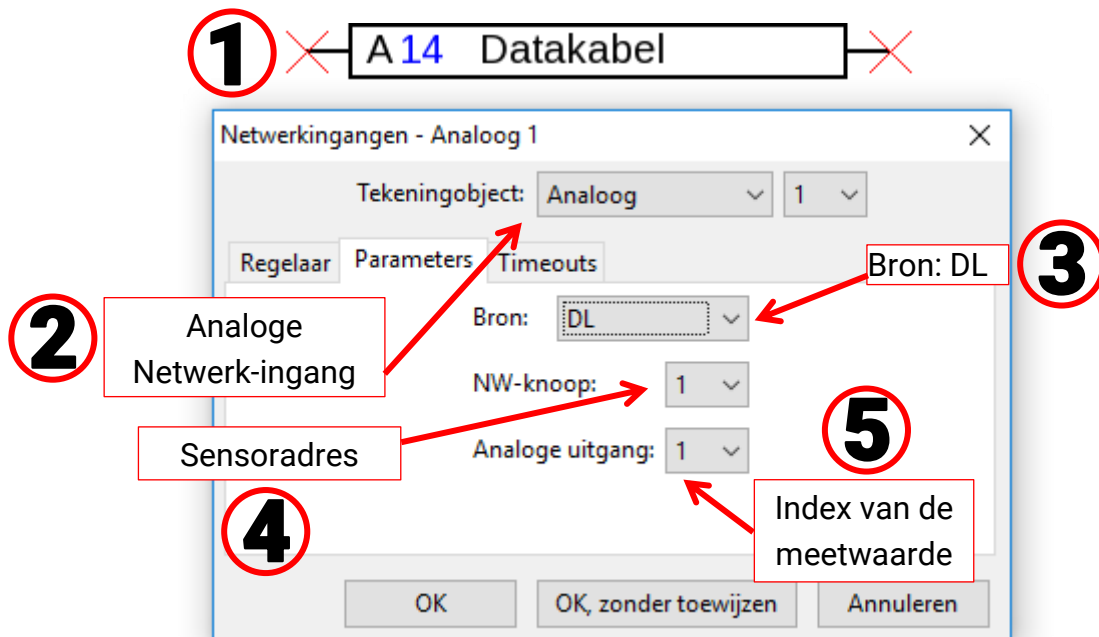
1

A 14 Datakabel

Netwerkingangen - Analoog 1

Tekeningobject: Analoog 1

Regelaar Parameters Timeouts

3

Bron: DL

2

Analoge Netwerk-ingang

Bron: DL

NW-knoop: 1

Sensoradres

5

Analoge uitgang: 1

4

Index van de meetwaarde

OK OK, zonder toewijzen Annuleren